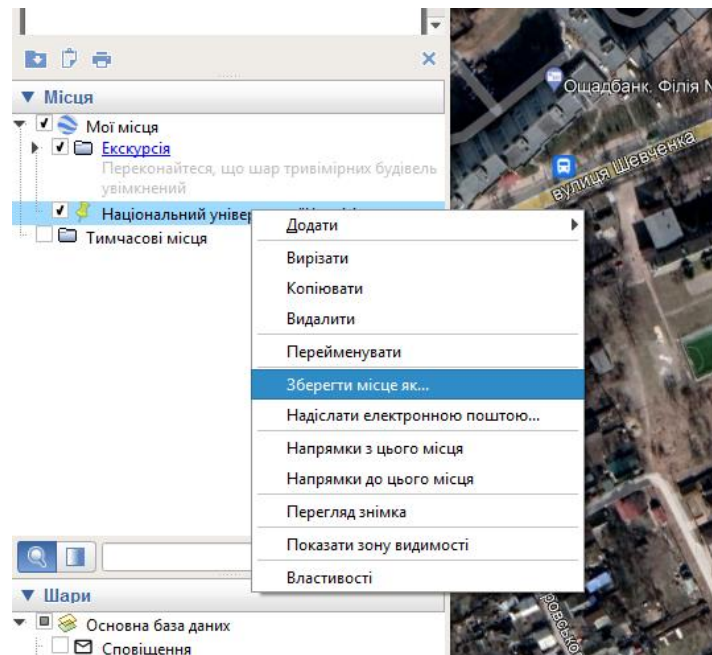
Місця
Мої місця
Екскурсія
Переконайтеся, що шар тривімірних будівель увімкнений
Національний універ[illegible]
Тимчасові місця

Додати
Вирізати
Копіювати
Видалити
Перейменувати
Зберегти місце як...
Надіслати електронною поштою...
Напрямки з цього місця
Напрямки до цього місця
Перегляд знімка
Показати зону видимості
Властивості

Шари
Основна база даних
Сповіщення

Ощадбанк. Філія N
вулиця Шевченка
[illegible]ровсько